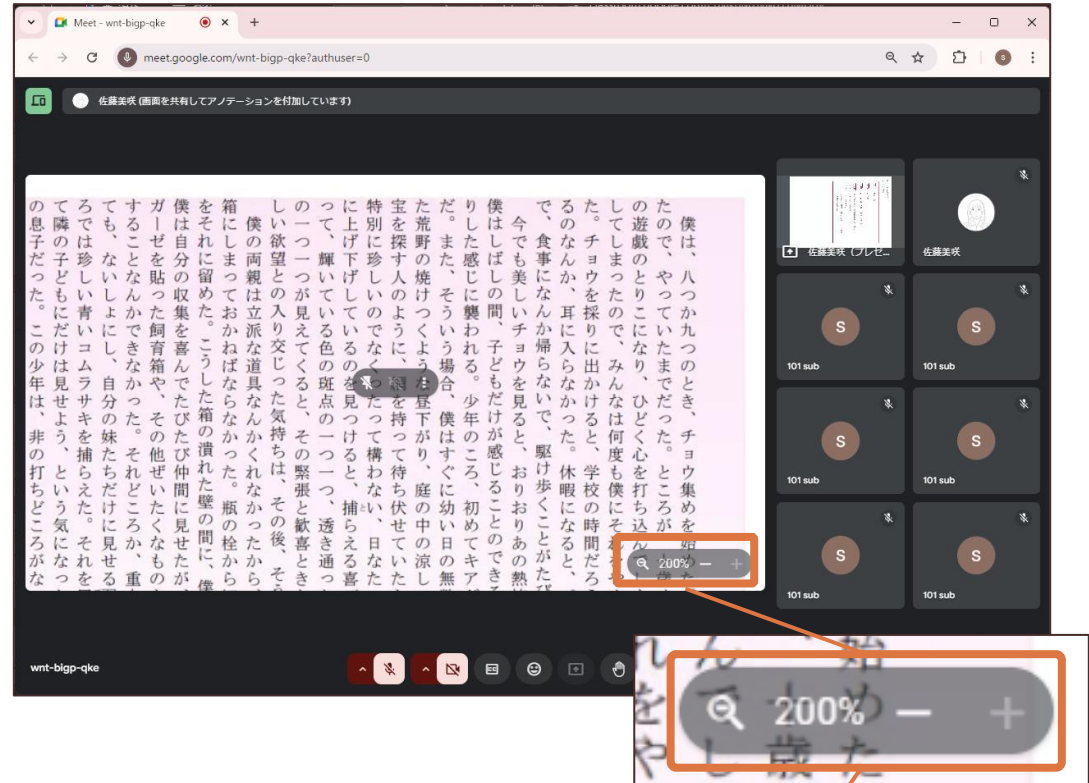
Meet - wnt-bigp-qke

meet.google.com/wnt-bigp-qke?authuser=0

佐藤美咲 (画面を共有してアノテーションを付加しています)

僕は、八つか九つのとき、チョウ集めを始めたので、やっていたまでだった。ところがの遊戯のとりこになり、ひどく心を打ち込んしてしまったので、みんなは何度も僕にそれた。チョウを採りに出かけると、学校の時間だろるのなんか、耳に入らなかった。休暇になると、で、食事になんか帰らないで、駆け歩くことがた

今でも美しいチョウを見ると、おりおりあの熱僕はしばしの間、子どもだけが感じることのできりした感じに襲われる。少年のころ、初めてキアだ。また、そういう場合、僕はすぐに幼い日の無た荒野の焼けつくような昼下がり、庭の中の涼し宝を探す人のように、網を持って待ち伏せていた特別に珍しいのでなくったって構わない、日なたに上げ下げしているのを見つけると、捕らえる喜って、輝いている色の斑点の一つ一つ、透き通っの一つ一つが見えてくると、その緊張と歓喜とさしい欲望との入り交じった気持ちは、その後、そ

僕の両親は立派な道具なんかくれなかったから箱にしまっておかねばならなかった。瓶の栓からをそれに留めた。こうした箱の潰れた壁の間に、僕は自分の収集を喜んでたびたび仲間に見せたがガーゼを貼った飼育箱や、その他ぜいたくなものすることなんかできなかった。それどころか、重ても、ないしょにし、自分の妹たちだけに見せるろでは珍しい青いコムラサキを捕らえた。それをて隣の子どもにだけは見せよう、という気になっの息子だった。この少年は、非の打ちどころがな

200%

佐藤美咲 (プレゼ...

佐藤美咲

S
101 sub

S
101 sub

S
101 sub

S
101 sub

S
101 sub

S
101 sub

wnt-bigp-qke

200%